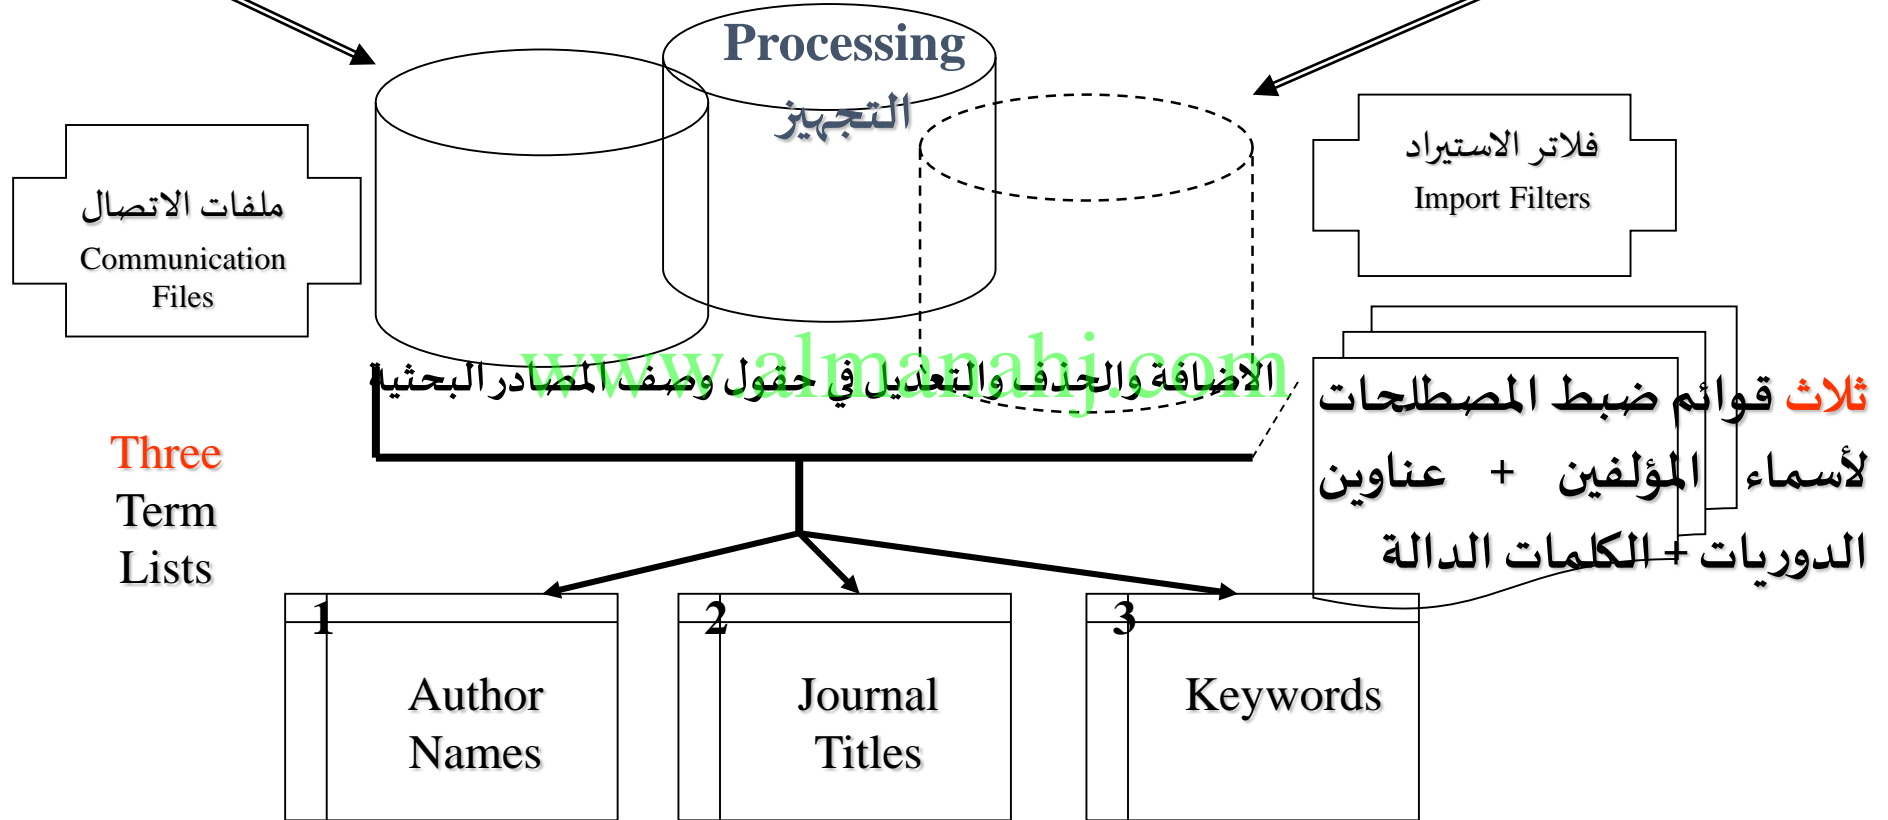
Processing
التجهيز

ملفات الاتصال
Communication Files

فلاتر الاستيراد
Import Filters

الاضافة والحذف والتعديل في حقول وصف المصادر البحثية

www.almanahj.com

Three Term Lists

ثلاث قوائم ضبط المصطلحات لأسماء المؤلفين + عناوين الدوريات + الكلمات الدالة

1 Author Names

2 Journal Titles

3 Keywords